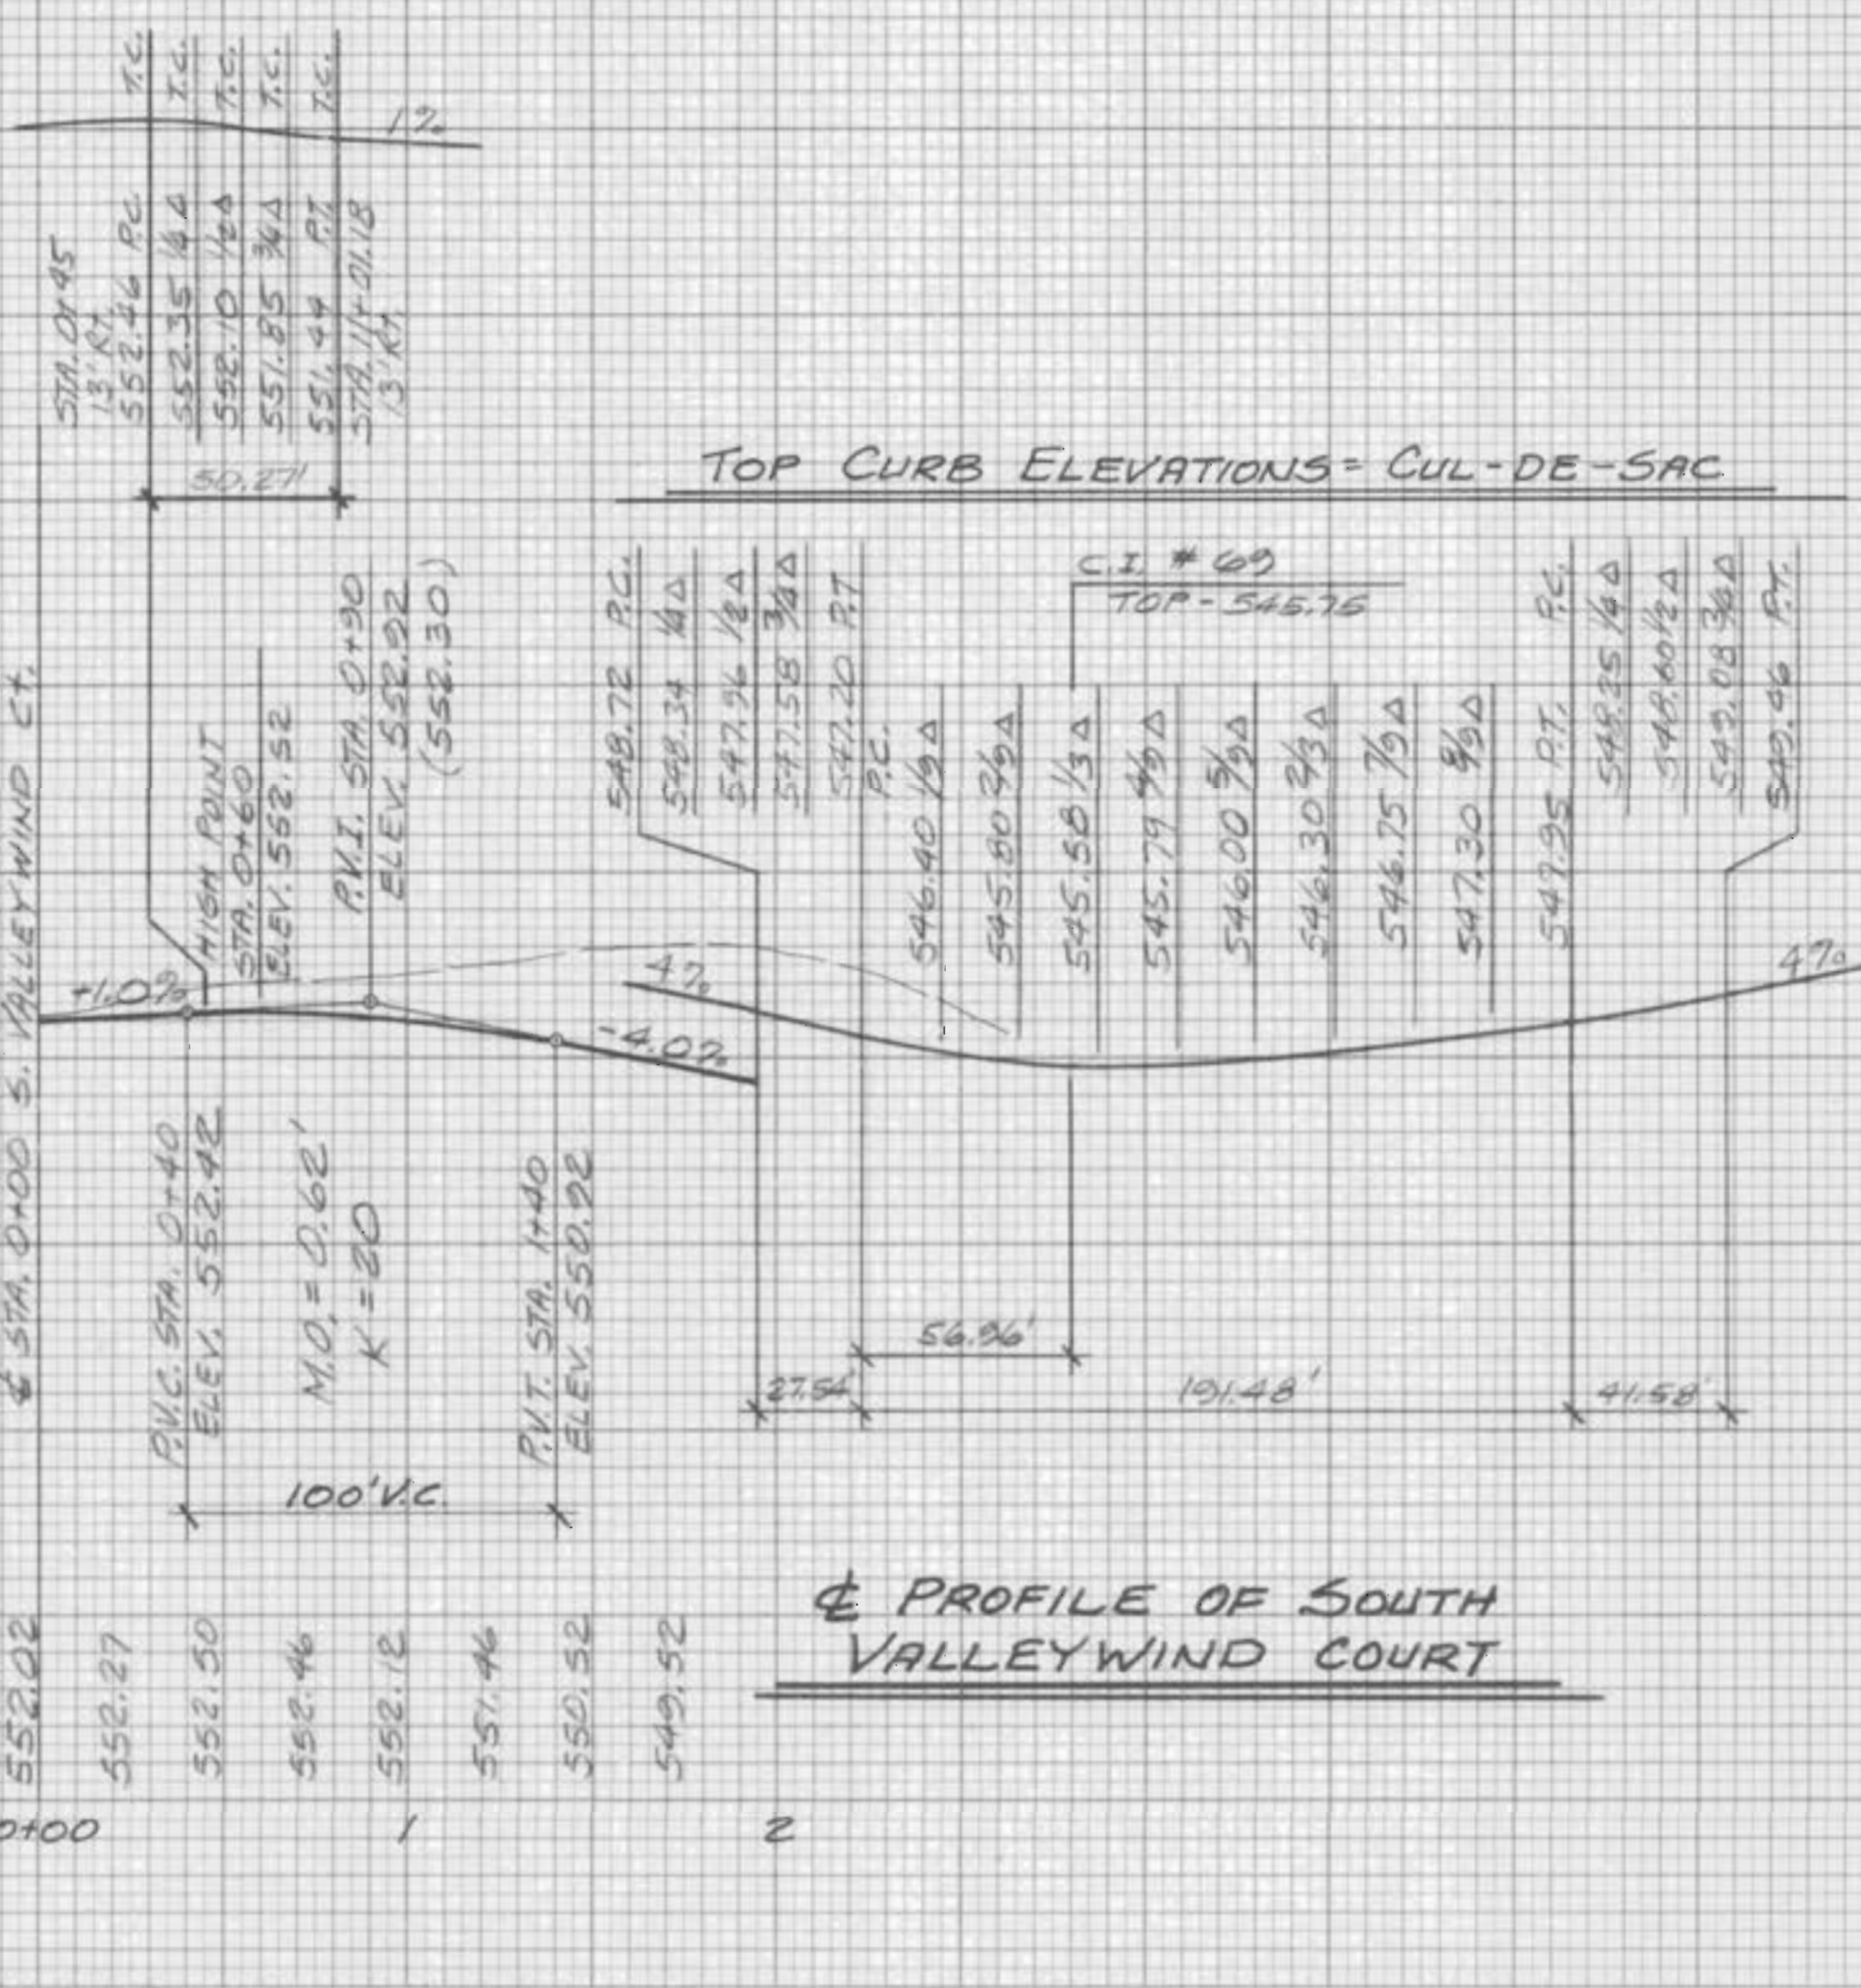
T.C.
T.C.
T.C.
T.C.
T.C.
1%

STA. 0+45
13' RT.
552.46 P.C.
552.35 1/4 Δ
552.10 1/2 Δ
551.85 3/4 Δ
551.44 P.T.
STA. 1+01.18
13' RT.

50.27'

TOP CURB ELEVATIONS - CUL-DE-SAC

C.I. # 69
TOP - 545.75

548.72 P.C.
548.34 1/4 Δ
547.96 1/2 Δ
547.58 3/4 Δ
547.20 P.T.
P.C.
546.40 1/9 Δ
545.80 2/9 Δ
545.58 1/3 Δ
545.79 4/9 Δ
546.00 5/9 Δ
546.30 2/3 Δ
546.75 7/9 Δ
547.30 8/9 Δ
547.95 P.T.
P.C.
548.35 1/4 Δ
548.60 1/2 Δ
549.08 3/4 Δ
549.46 P.T.

℄ STA. 0+00 S. VALLEYWIND CT.

HIGH POINT
STA. 0+60
ELEV. 552.52

P.V.I. STA. 0+90
ELEV. 552.92
(552.30)

+1.0%
4%
-4.0%
4%

P.V.C. STA. 0+40
ELEV. 552.42

M.O. = 0.62'
K = 20

P.V.T. STA. 1+40
ELEV. 550.92

100' V.C.

56.96'
27.54'
191.48'
41.58'

℄ PROFILE OF SOUTH
VALLEYWIND COURT

552.02
552.27
552.50
552.46
552.12
551.46
550.52
549.52

0+00
1
2